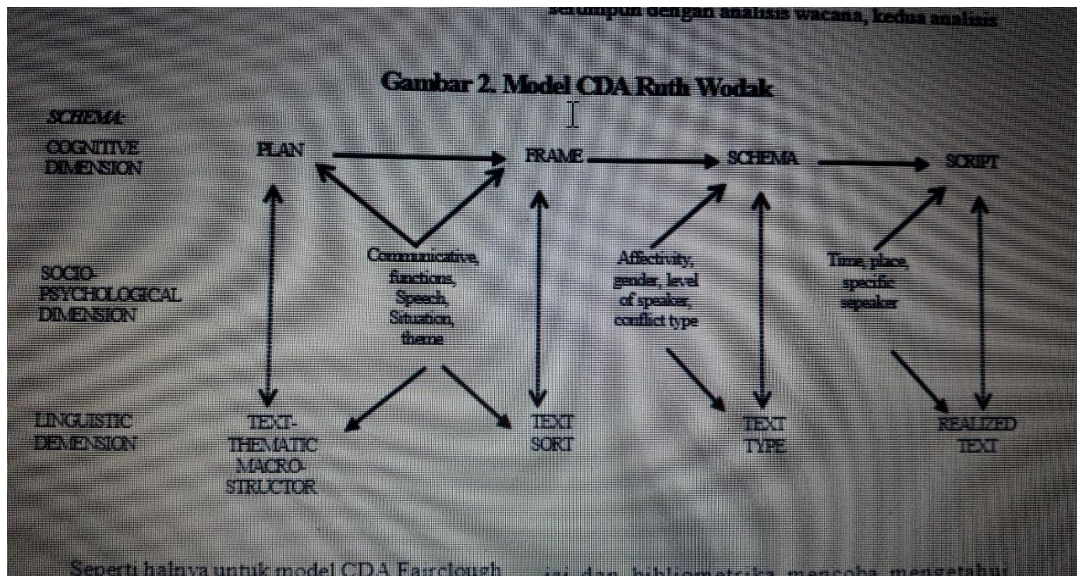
serumpun dengan analisis wacana, kedua analisis

Gambar 2. Model CDA Ruth Wodak

SCHEMA:

COGNITIVE DIMENSION

PLAN

FRAME

SCHEMA

SCRIPT

SOCIO-PSYCHOLOGICAL DIMENSION

Communicative, functions, Speech, Situation, theme

Affectivity, gender, level of speaker, conflict type

Time, place, specific sepeaker

LINGUISTIC DEMENSION

TEXT-THEMATIC MACRO-STRUCTOR

TEXT SORT

TEXT TYPE

REALIZED TEXT

Seperti halnya untuk model CDA Fairclough ... isi dan bibliometrika mencoba mengetahui